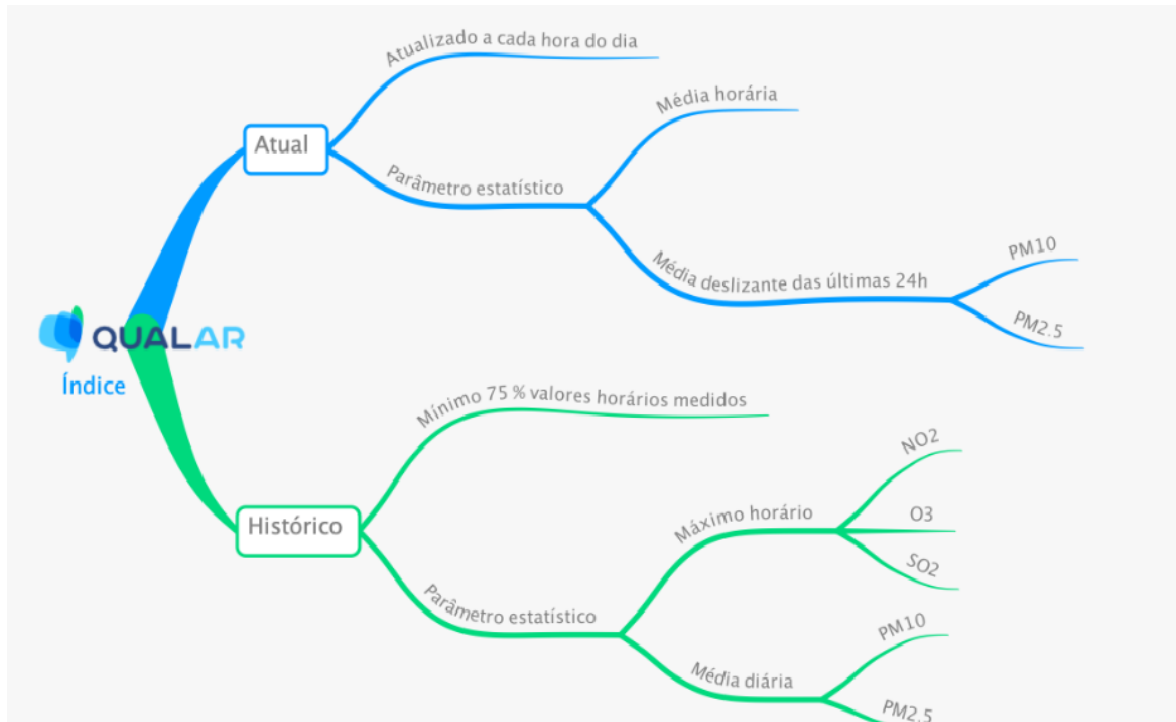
QUALAR
Índice

Atual
Atualizado a cada hora do dia
Parâmetro estatístico
Média horária
Média deslizante das últimas 24h
PM10
PM2.5

Histórico
Mínimo 75 % valores horários medidos
Parâmetro estatístico
Máximo horário
NO2
O3
SO2
Média diária
PM10
PM2.5